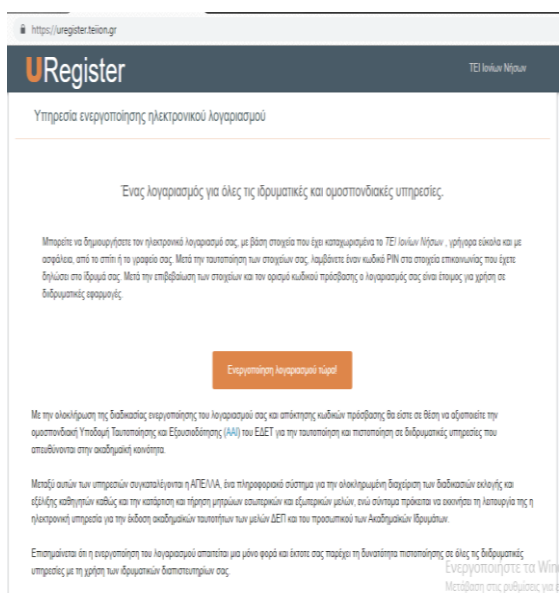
https://uregister.teiion.gr

URegister

ΤΕΙ Ιονίων Νήσων

Υπηρεσία ενεργοποίησης ηλεκτρονικού λογαριασμού

Ένας λογαριασμός για όλες τις ιδρυματικές και ομοσπονδιακές υπηρεσίες.

Μπορείτε να δημιουργήσετε τον ηλεκτρονικό λογαριασμό σας, με βάση στοιχεία που έχει καταχωρημένα το ΤΕΙ Ιονίων Νήσων , γρήγορα εύκολα και με ασφάλεια, από το σπίτι ή το γραφείο σας. Μετά την ταυτοποίηση των στοιχείων σας, λαμβάνετε έναν κωδικό PIN στα στοιχεία επικοινωνίας που έχετε δηλώσει στο ίδρυμά σας. Μετά την επιβεβαίωση των στοιχείων και τον ορισμό κωδικού πρόσβασης ο λογαριασμός σας είναι έτοιμος για χρήση σε ιδρυματικές εφαρμογές.

Ενεργοποίηση λογαριασμού τώρα!

Με την ολοκλήρωση της διαδικασίας ενεργοποίησης του λογαριασμού σας και απόκτησης κωδικών πρόσβασης θα είστε σε θέση να αξιοποιείτε την ομοσπονδιακή Υποδομή Ταυτοποίησης και Εξουσιοδότησης (AAI) του ΕΔΕΤ για την ταυτοποίηση και πιστοποίηση σε διιδρυματικές υπηρεσίες που απευθύνονται στην ακαδημαϊκή κοινότητα.

Μεταξύ αυτών των υπηρεσιών συγκαταλέγονται η ΑΠΕΛΛΑ, ένα πληροφοριακό σύστημα για την ολοκληρωμένη διαχείριση των διαδικασιών εκλογής και εξέλιξης καθηγητών καθώς και την κατάρτιση και τήρηση μητρώων εσωτερικών και εξωτερικών μελών, ενώ σύντομα πρόκειται να ξεκινήσει τη λειτουργία της η ηλεκτρονική υπηρεσία για την έκδοση ακαδημαϊκών ταυτοτήτων των μελών ΔΕΠ και του προσωπικού των Ακαδημαϊκών Ιδρυμάτων.

Επισημαίνεται ότι η ενεργοποίηση του λογαριασμού απαιτείται μια μόνο φορά και έκτοτε σας παρέχει τη δυνατότητα πιστοποίησης σε όλες τις διιδρυματικές υπηρεσίες με τη χρήση των ιδρυματικών διαπιστευτηρίων σας.

Ενεργοποιήστε τα Win
Μετάβαση στις ρυθμίσεις για